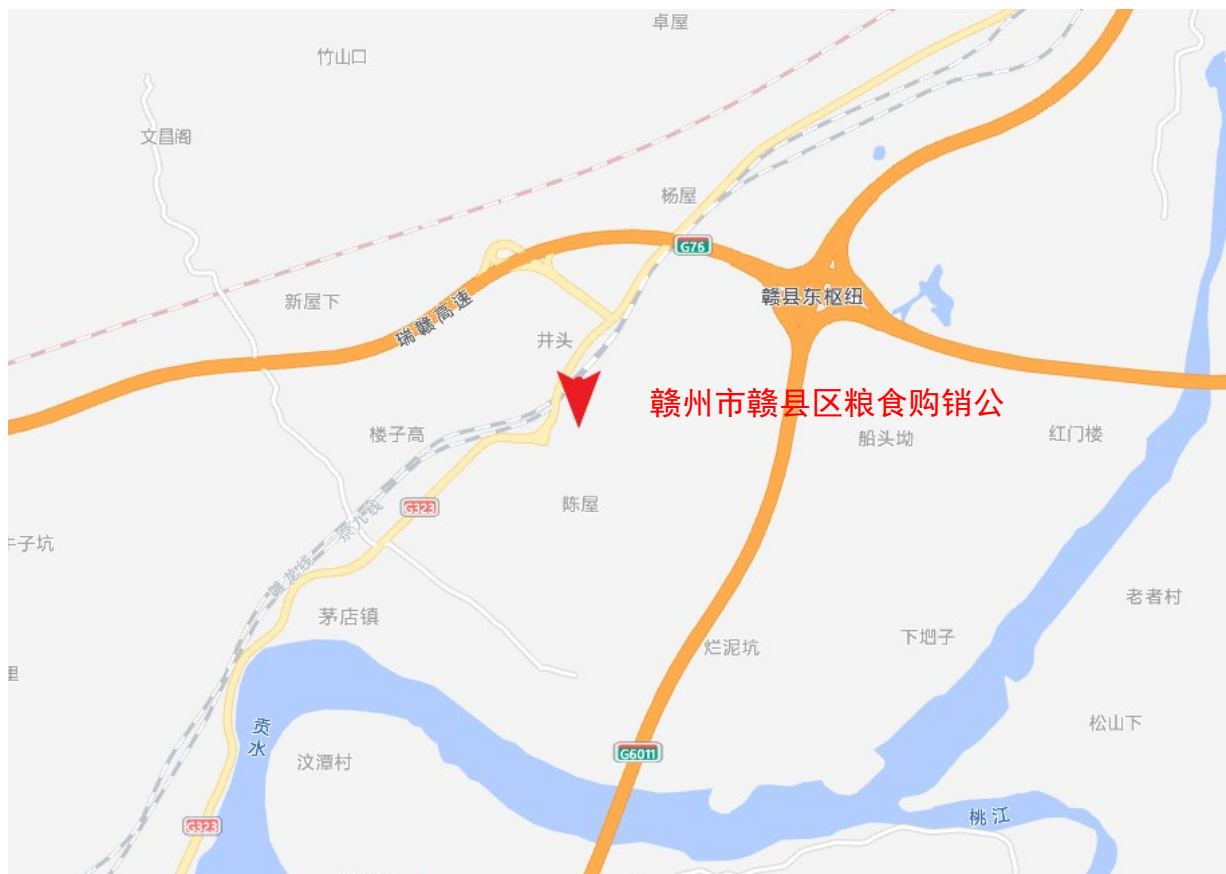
卓屋
竹山口
文昌阁
杨屋
G76
新屋下
瑞赣高速
赣县东枢纽
井头
赣州市赣县区粮食购销公
楼子高
船头坳
红门楼
G323
陈屋
牛子坑
赣龙铁
京九铁
老者村
茅店镇
烂泥坑
下坳子
里
贡水
汶潭村
G6011
松山下
G323
桃江